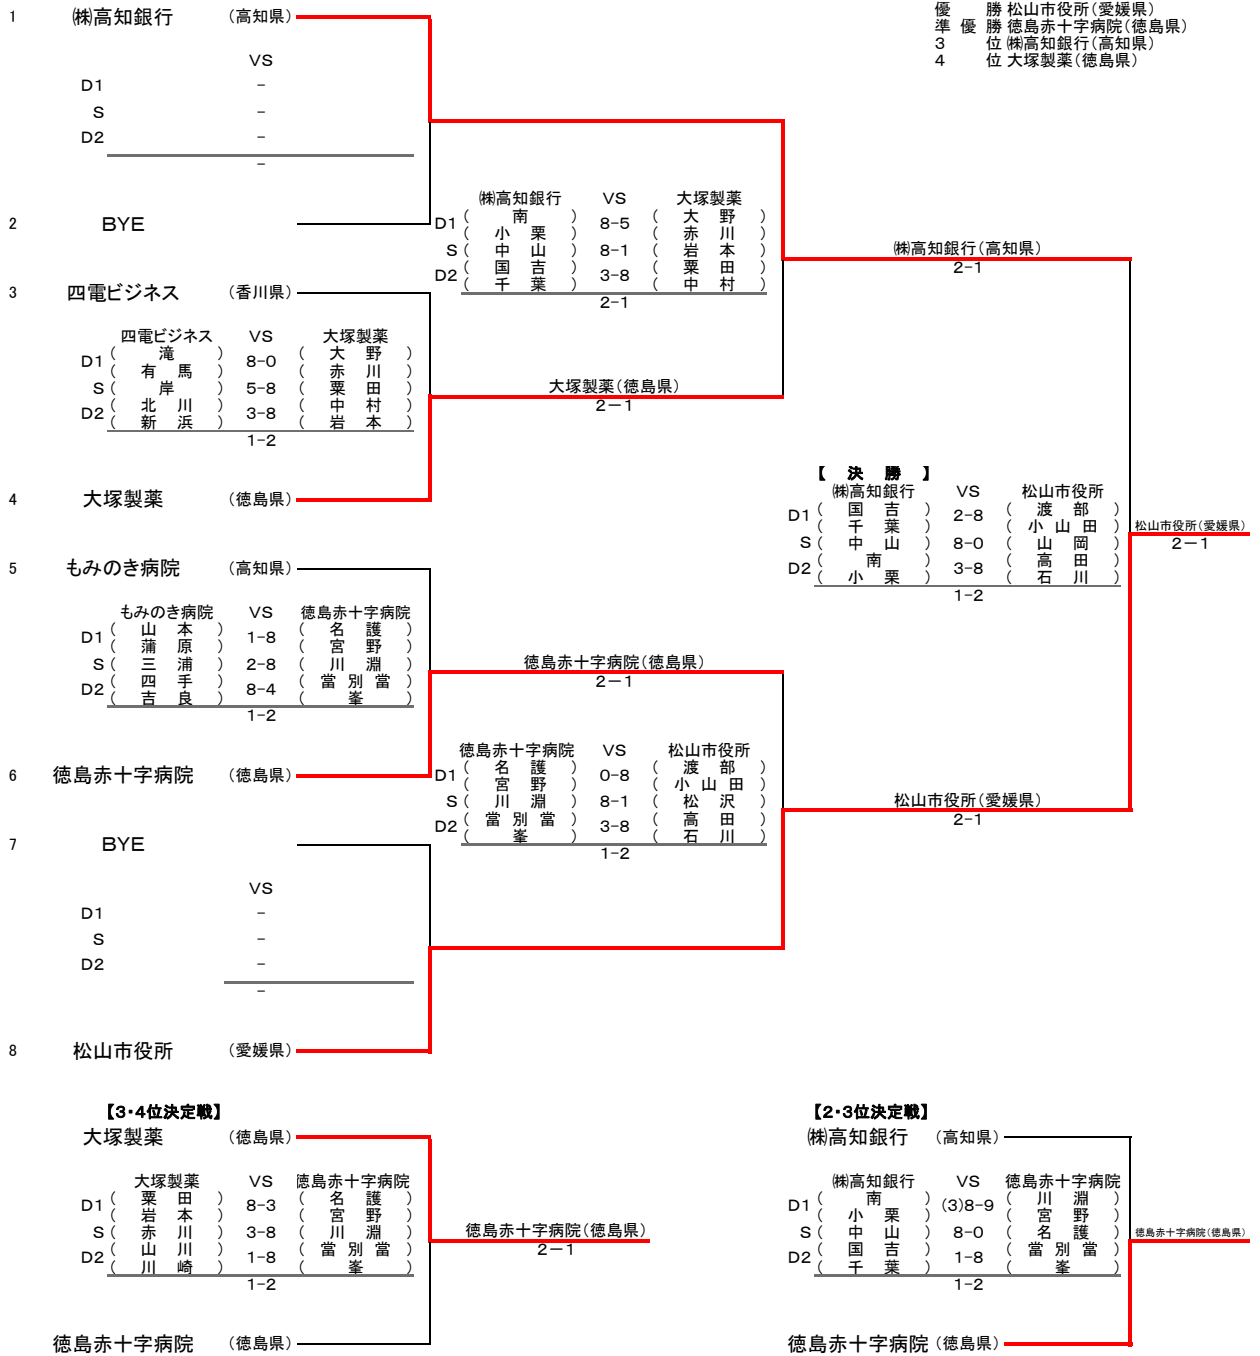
優　　勝 松山市役所（愛媛県）
準 優 勝 徳島赤十字病院（徳島県）
3　　位 ㈱高知銀行（高知県）
4　　位 大塚製薬（徳島県）

1　㈱高知銀行　（高知県）

VS
D1　－
S　－
D2　－
－

2　BYE

3　四電ビジネス　（香川県）

| | 四電ビジネス | VS | 大塚製薬 |
|---|---|---|---|
| D1 | （滝） | 8-0 | （大野） |
| | （有馬） | | （赤川） |
| S | （岸） | 5-8 | （粟田） |
| D2 | （北川） | 3-8 | （中村） |
| | （新浜） | | （岩本） |
| | | 1-2 | |

4　大塚製薬　（徳島県）

| | ㈱高知銀行 | VS | 大塚製薬 |
|---|---|---|---|
| D1 | （南） | 8-5 | （大野） |
| | （小栗） | | （赤川） |
| S | （中山） | 8-1 | （岩本） |
| D2 | （国吉） | 3-8 | （粟田） |
| | （千葉） | | （中村） |
| | | 2-1 | |

大塚製薬（徳島県）
2－1

㈱高知銀行（高知県）
2-1

5　もみのき病院　（高知県）

| | もみのき病院 | VS | 徳島赤十字病院 |
|---|---|---|---|
| D1 | （山本） | 1-8 | （名護） |
| | （蒲原） | | （宮野） |
| S | （三浦） | 2-8 | （川淵） |
| D2 | （四手） | 8-4 | （當別當） |
| | （吉良） | | （峯） |
| | | 1-2 | |

徳島赤十字病院（徳島県）
2－1

6　徳島赤十字病院　（徳島県）

| | 徳島赤十字病院 | VS | 松山市役所 |
|---|---|---|---|
| D1 | （名護） | 0-8 | （渡部） |
| | （宮野） | | （小山田） |
| S | （川淵） | 8-1 | （松沢） |
| D2 | （當別當） | 3-8 | （高田） |
| | （峯） | | （石川） |
| | | 1-2 | |

7　BYE

VS
D1　－
S　－
D2　－
－

松山市役所（愛媛県）
2-1

8　松山市役所　（愛媛県）

【　決　勝　】

| | ㈱高知銀行 | VS | 松山市役所 |
|---|---|---|---|
| D1 | （国吉） | 2-8 | （渡部） |
| | （千葉） | | （小山田） |
| S | （中山） | 8-0 | （山岡） |
| D2 | （南） | 3-8 | （高田） |
| | （小栗） | | （石川） |
| | | 1-2 | |

松山市役所（愛媛県）
2－1

【3･4位決定戦】
大塚製薬　（徳島県）

| | 大塚製薬 | VS | 徳島赤十字病院 |
|---|---|---|---|
| D1 | （粟田） | 8-3 | （名護） |
| | （岩本） | | （宮野） |
| S | （赤川） | 3-8 | （川淵） |
| D2 | （山川） | 1-8 | （當別當） |
| | （川崎） | | （峯） |
| | | 1-2 | |

徳島赤十字病院（徳島県）
2－1

徳島赤十字病院　（徳島県）

【2･3位決定戦】
㈱高知銀行　（高知県）

| | ㈱高知銀行 | VS | 徳島赤十字病院 |
|---|---|---|---|
| D1 | （南） | (3)8-9 | （川淵） |
| | （小栗） | | （宮野） |
| S | （中山） | 8-0 | （名護） |
| D2 | （国吉） | 1-8 | （當別當） |
| | （千葉） | | （峯） |
| | | 1-2 | |

徳島赤十字病院（徳島県）

徳島赤十字病院　（徳島県）